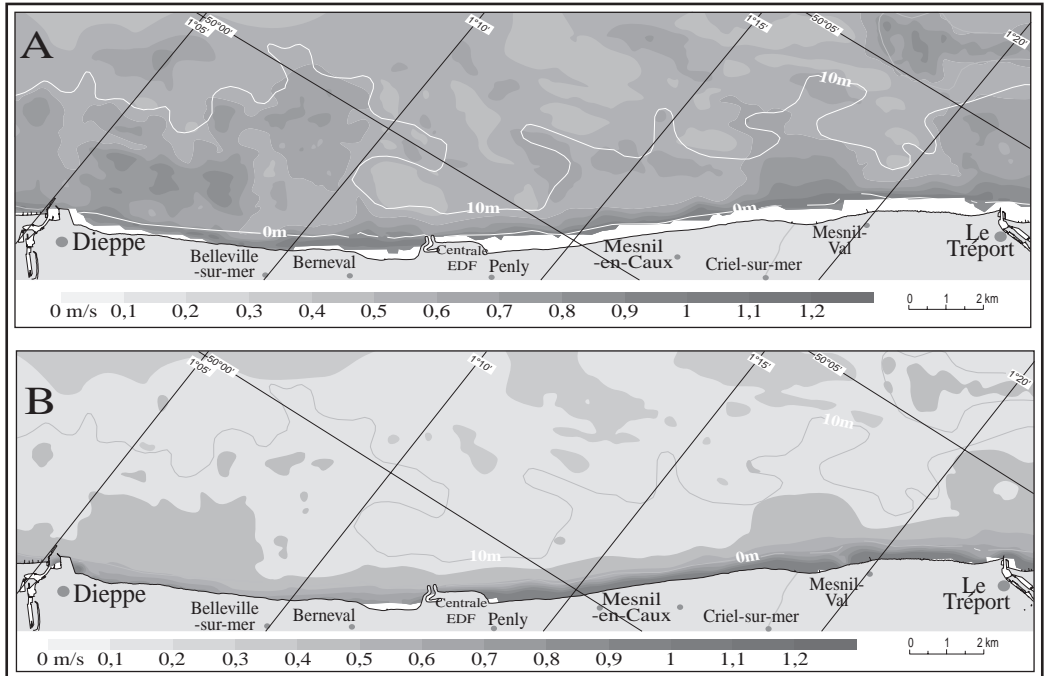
A

1°05'
50°00'
1°10'
1°15'
50°05'
1°20'

10m
10m
10m
0m
0m

Dieppe
Belleville -sur-mer
Berneval
Centrale EDF
Penly
Mesnil -en-Caux
Criel-sur-mer
Mesnil-Val
Le Tréport

0 m/s 0,1 0,2 0,3 0,4 0,5 0,6 0,7 0,8 0,9 1 1,1 1,2

0 1 2 km

B

1°05'
50°00'
1°10'
1°15'
50°05'
1°20'

10m
10m
0m

Dieppe
Belleville -sur-mer
Berneval
Centrale EDF
Penly
Mesnil -en-Caux
Criel-sur-mer
Mesnil-Val
Le Tréport

0 m/s 0,1 0,2 0,3 0,4 0,5 0,6 0,7 0,8 0,9 1 1,1 1,2

0 1 2 km